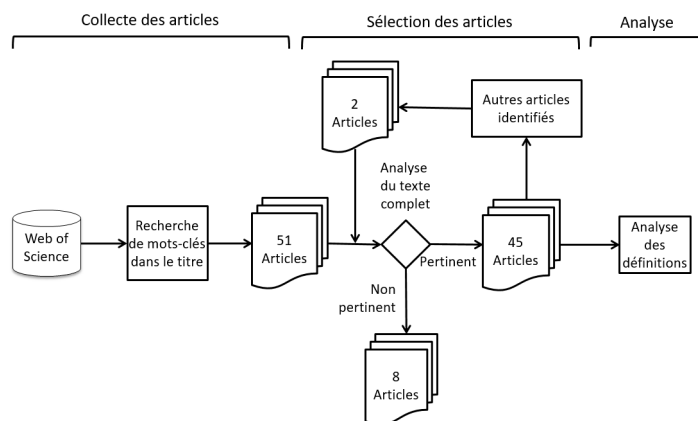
Collecte des articles

Sélection des articles

Analyse

2 Articles

Autres articles identifiés

Analyse du texte complet

Web of Science

Recherche de mots-clés dans le titre

51 Articles

Pertinent

45 Articles

Analyse des définitions

Non pertinent

8 Articles